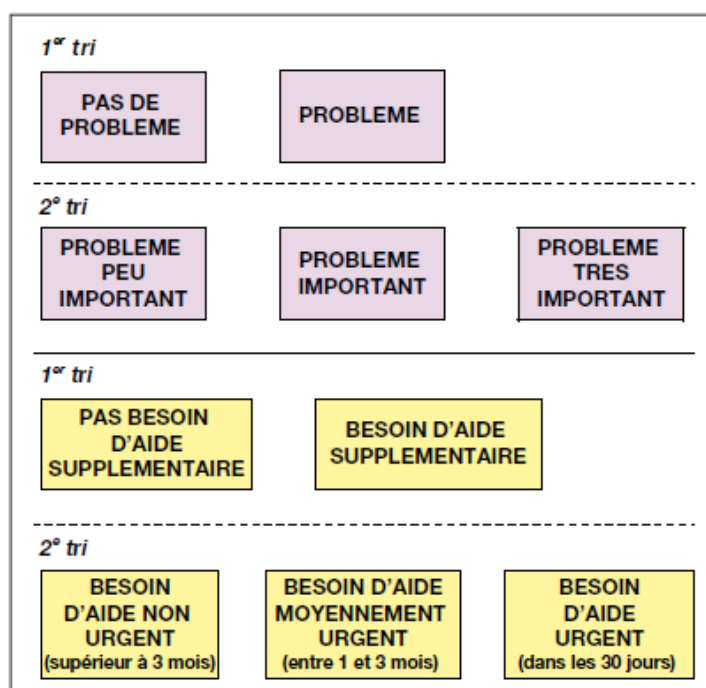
$1^{er}$ tri

PAS DE PROBLEME

PROBLEME

$2^{e}$ tri

PROBLEME PEU IMPORTANT

PROBLEME IMPORTANT

PROBLEME TRES IMPORTANT

$1^{er}$ tri

PAS BESOIN D'AIDE SUPPLEMENTAIRE

BESOIN D'AIDE SUPPLEMENTAIRE

$2^{e}$ tri

BESOIN D'AIDE NON URGENT (supérieur à 3 mois)

BESOIN D'AIDE MOYENNEMENT URGENT (entre 1 et 3 mois)

BESOIN D'AIDE URGENT (dans les 30 jours)